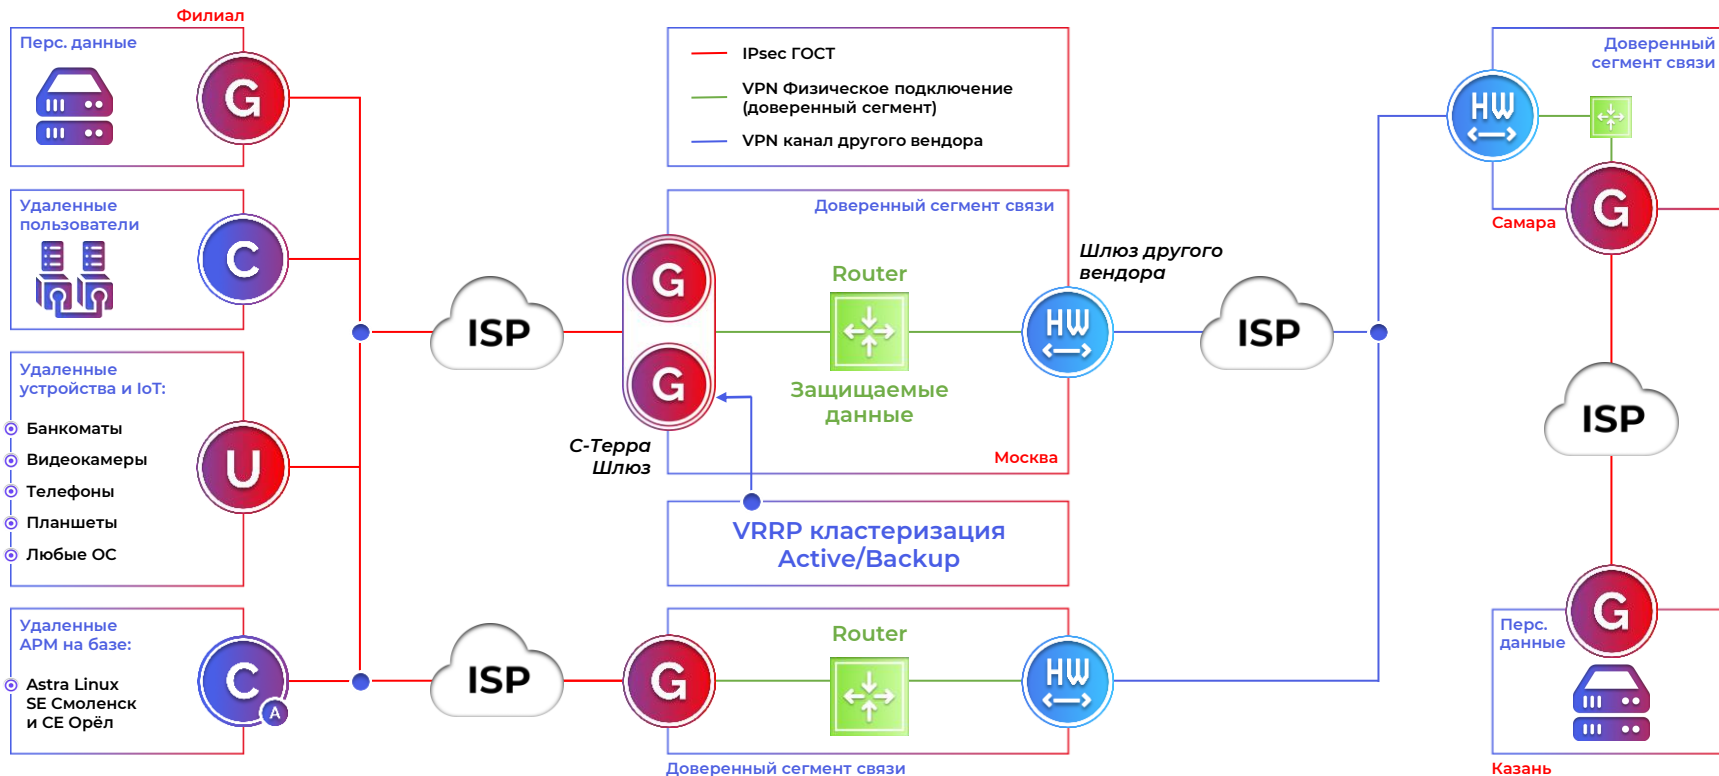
Филиал

Перс. данные

G

Удаленные пользователи

C

Удаленные устройства и IoT:

Банкоматы
Видеокамеры
Телефоны
Планшеты
Любые ОС

U

Удаленные АРМ на базе:

Astra Linux SE Смоленск и CE Орёл

C

A

ISP

ISP

IPsec ГОСТ

VPN Физическое подключение (доверенный сегмент)

VPN канал другого вендора

Доверенный сегмент связи

G

G

Router

Защищаемые данные

С-Терра Шлюз

Москва

HW

Шлюз другого вендора

ISP

VRRP кластеризация Active/Backup

G

Router

HW

Доверенный сегмент связи

HW

Доверенный сегмент связи

Самара

G

ISP

G

Перс. данные

Казань